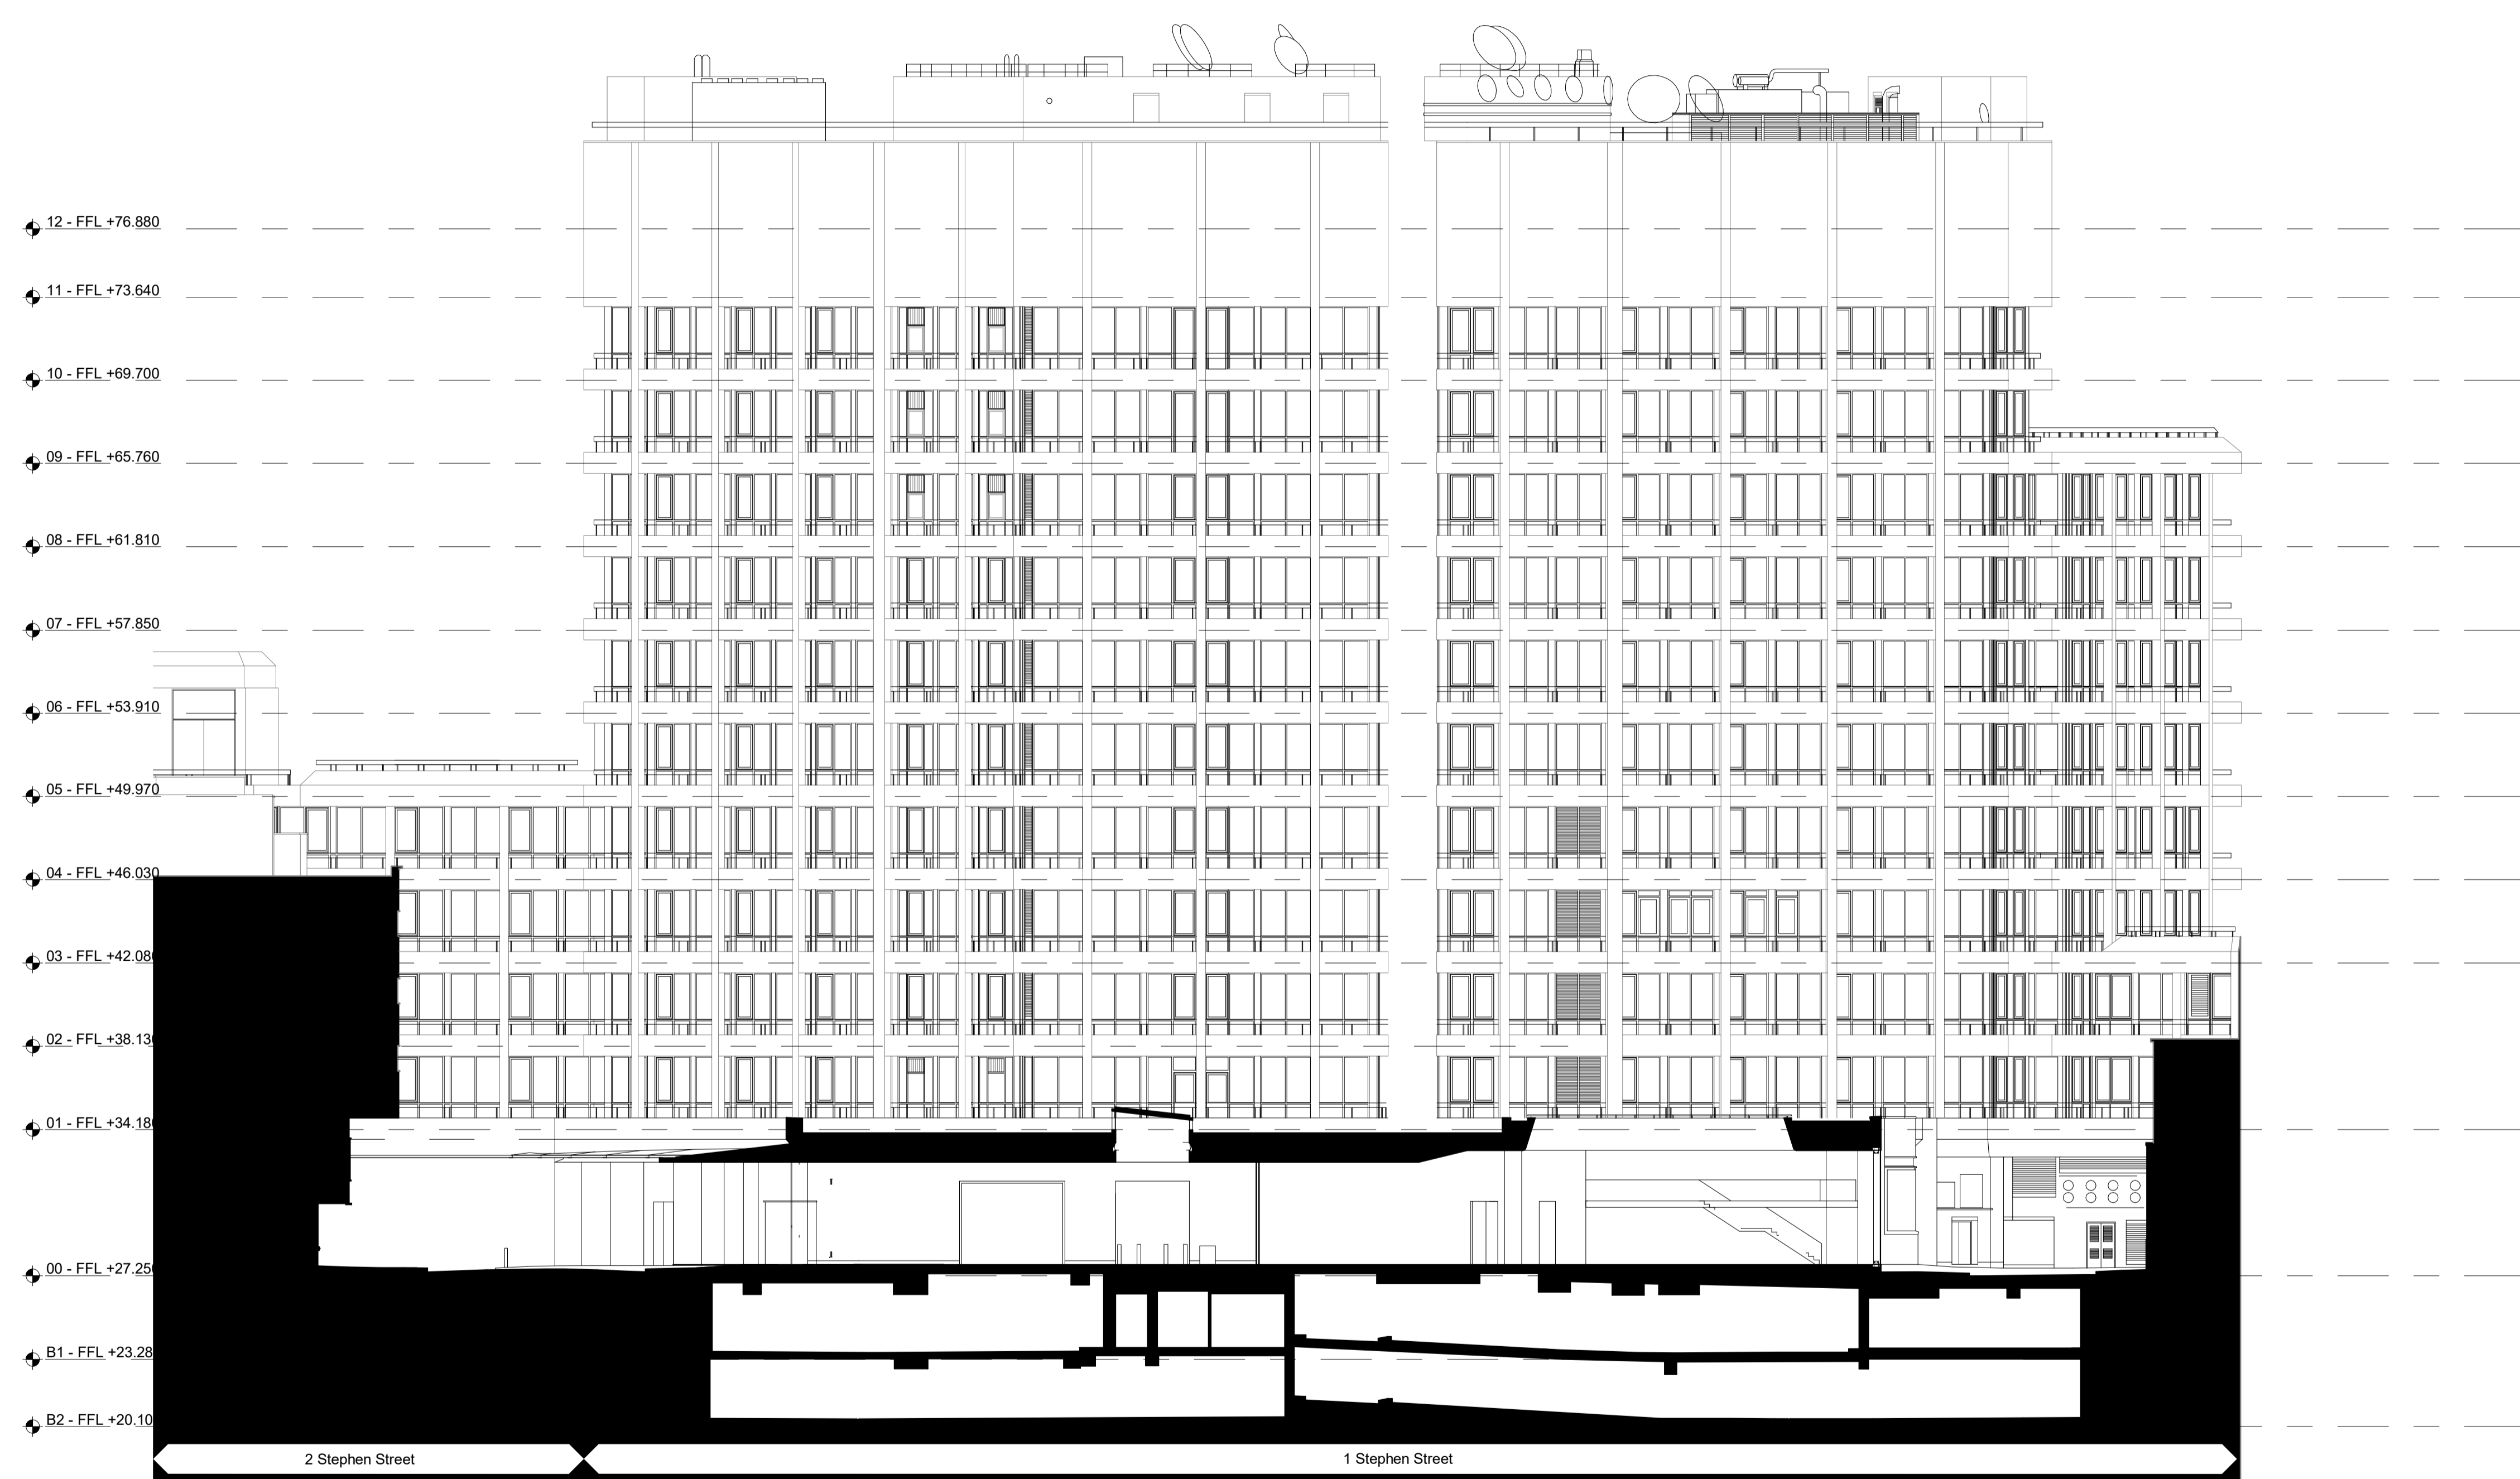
12 - FFL +76.880
11 - FFL +73.640
10 - FFL +69.700
09 - FFL +65.760
08 - FFL +61.810
07 - FFL +57.850
06 - FFL +53.910
05 - FFL +49.970
04 - FFL +46.030
03 - FFL +42.08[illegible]
02 - FFL +38.13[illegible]
01 - FFL +34.18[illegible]
00 - FFL +27.25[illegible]
B1 - FFL +23.28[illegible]
B2 - FFL +20.10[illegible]
2 Stephen Street
1 Stephen Street